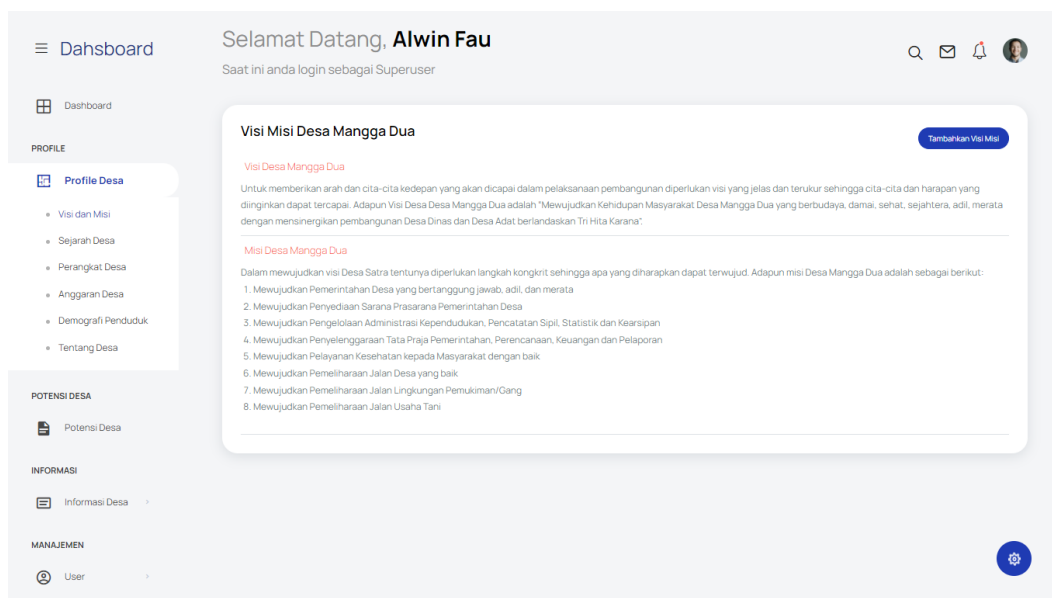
Dahsboard

Dashboard

PROFILE

Profile Desa

Visi dan Misi

Sejarah Desa

Perangkat Desa

Anggaran Desa

Demografi Penduduk

Tentang Desa

POTENSI DESA

Potensi Desa

INFORMASI

Informasi Desa

MANAJEMEN

User

Selamat Datang, **Alwin Fau**

Saat ini anda login sebagai Superuser

Visi Misi Desa Mangga Dua

Tambahkan Visi Misi

Visi Desa Mangga Dua

Untuk memberikan arah dan cita-cita kedepan yang akan dicapai dalam pelaksanaan pembangunan diperlukan visi yang jelas dan terukur sehingga cita-cita dan harapan yang diinginkan dapat tercapai. Adapun Visi Desa Mangga Dua adalah "Mewujudkan Kehidupan Masyarakat Desa Mangga Dua yang berbudaya, damai, sehat, sejahtera, adil, merata dengan mensinergikan pembangunan Desa Dinas dan Desa Adat berlandaskan Tri Hita Karana".

Misi Desa Mangga Dua

Dalam mewujudkan visi Desa Satra tentunya diperlukan langkah kongkrit sehingga apa yang diharapkan dapat terwujud. Adapun misi Desa Mangga Dua adalah sebagai berikut:
1. Mewujudkan Pemerintahan Desa yang bertanggung jawab, adil, dan merata
2. Mewujudkan Penyediaan Sarana Prasarana Pemerintahan Desa
3. Mewujudkan Pengelolaan Administrasi Kependudukan, Pencatatan Sipil, Statistik dan Kearsipan
4. Mewujudkan Penyelenggaraan Tata Praja Pemerintahan, Perencanaan, Keuangan dan Pelaporan
5. Mewujudkan Pelayanan Kesehatan kepada Masyarakat dengan baik
6. Mewujudkan Pemeliharaan Jalan Desa yang baik
7. Mewujudkan Pemeliharaan Jalan Lingkungan Pemukiman/Gang
8. Mewujudkan Pemeliharaan Jalan Usaha Tani